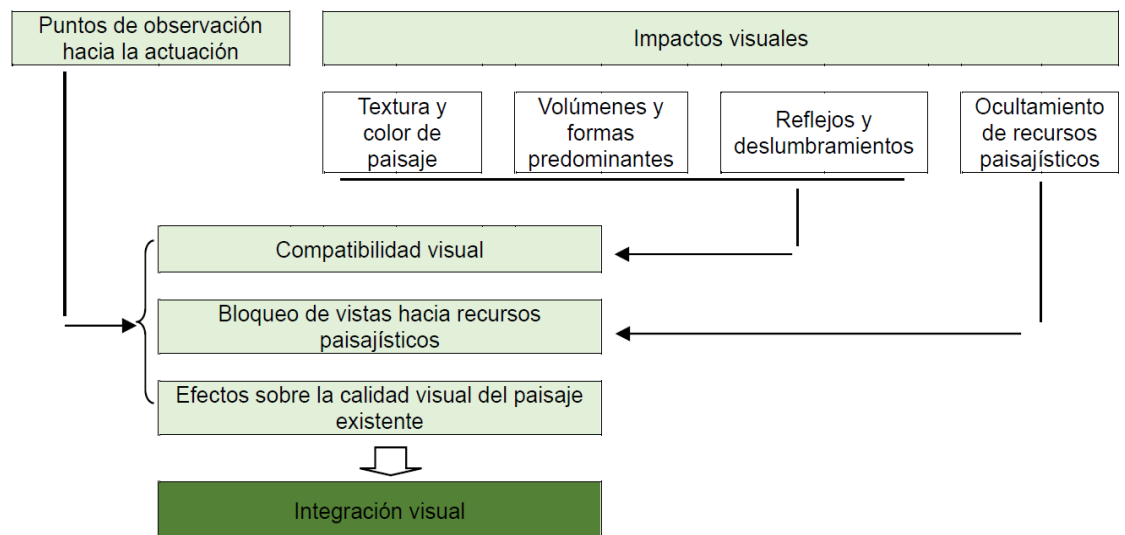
Puntos de observación hacia la actuación

Impactos visuales

Textura y color de paisaje

Volúmenes y formas predominantes

Reflejos y deslumbramientos

Ocultamiento de recursos paisajísticos

Compatibilidad visual

Bloqueo de vistas hacia recursos paisajísticos

Efectos sobre la calidad visual del paisaje existente

Integración visual